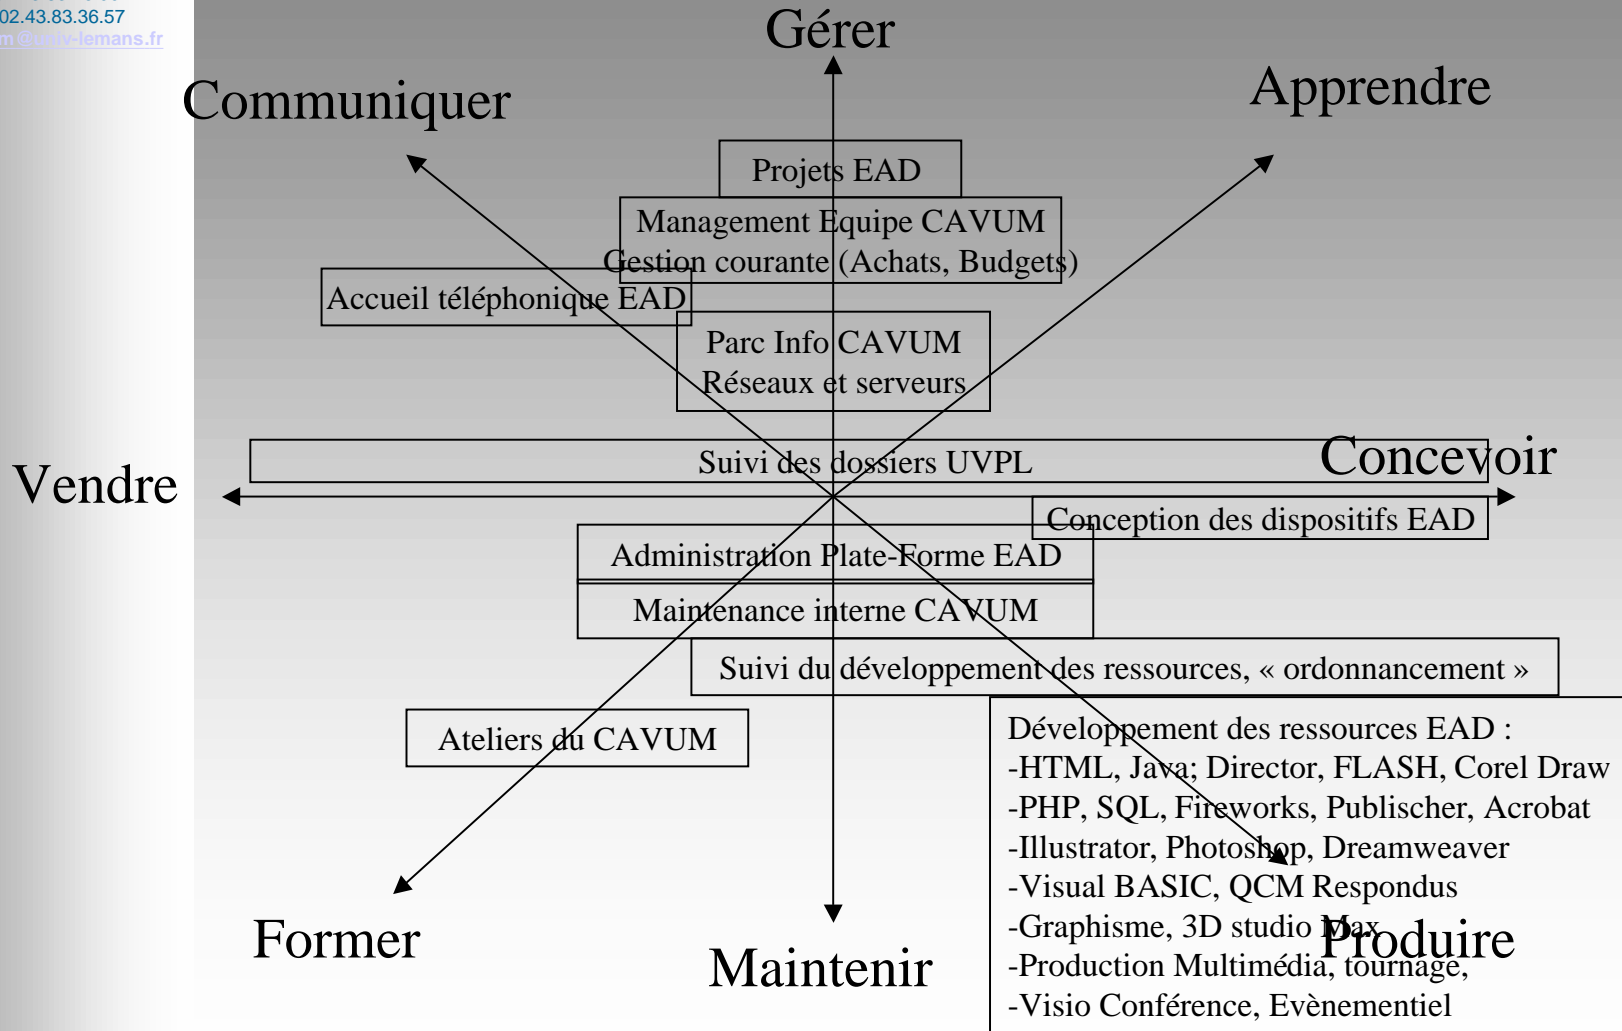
02.43.83.36.57
m@univ-lemans.fr

Gérer

Communiquer

Apprendre

Projets EAD

Management Equipe CAVUM
Gestion courante (Achats, Budgets)

Accueil téléphonique EAD

Parc Info CAVUM
Réseaux et serveurs

Vendre

Suivi des dossiers UVPL

Concevoir

Conception des dispositifs EAD

Administration Plate-Forme EAD

Maintenance interne CAVUM

Suivi du développement des ressources, « ordonnancement »

Ateliers du CAVUM

Développement des ressources EAD :
-HTML, Java; Director, FLASH, Corel Draw
-PHP, SQL, Fireworks, Publischer, Acrobat
-Illustrator, Photoshop, Dreamweaver
-Visual BASIC, QCM Respondus
-Graphisme, 3D studio Max
-Production Multimédia, tournage,
-Visio Conférence, Evènementiel

Produire

Former

Maintenir